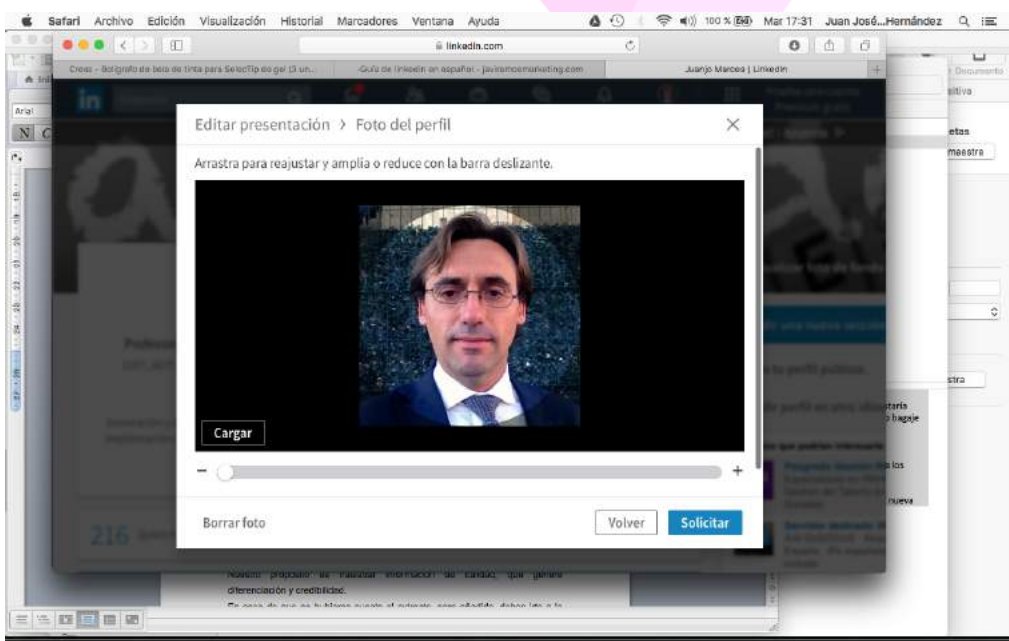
Safari Archivo Edición Visualización Historial Marcadores Ventana Ayuda 100 % Mar 17:31 Juan José...Hernández

linkedin.com

Crear - Bolígrafo de bola de tinta para SelecTip de gel (3 un... Guía de linkedin en español - javiramosmarketing.com Juanjo Marcos | LinkedIn

Arial

Documento

sitiva

etas

maestra

stra

Editar presentación > Foto del perfil

Arrastra para reajustar y amplía o reduce con la barra deslizante.

Cargar

Borrar foto

Volver

Solicitar

216

Nuestro propósito es trasladar información de calidad, que genere diferenciación y credibilidad.

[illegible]